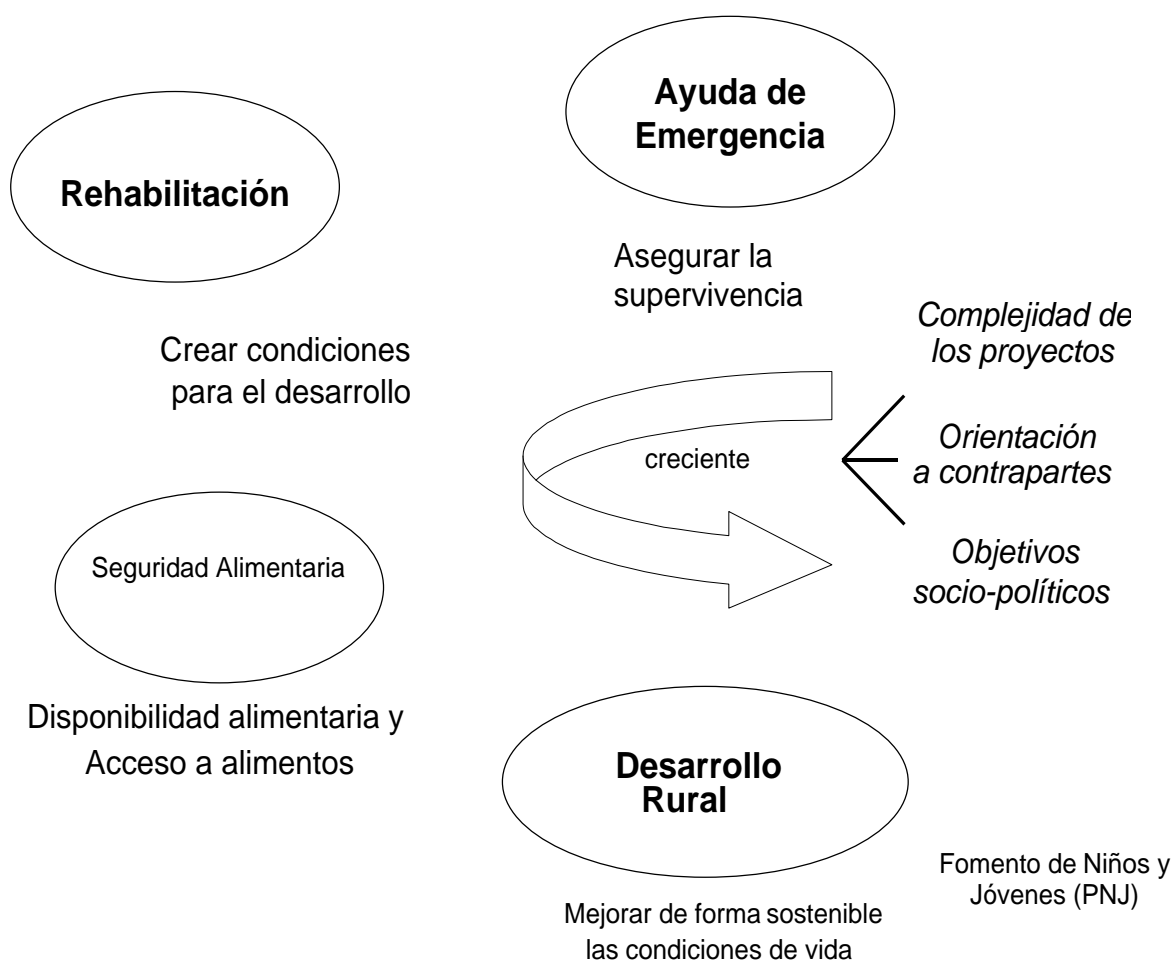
Ayuda de Emergencia

Rehabilitación

Asegurar la supervivencia

Complejidad de los proyectos

Crear condiciones para el desarrollo

Orientación a contrapartes

creciente

Seguridad Alimentaria

Objetivos socio-políticos

Disponibilidad alimentaria y Acceso a alimentos

Desarrollo Rural

Fomento de Niños y Jóvenes (PNJ)

Mejorar de forma sostenible las condiciones de vida